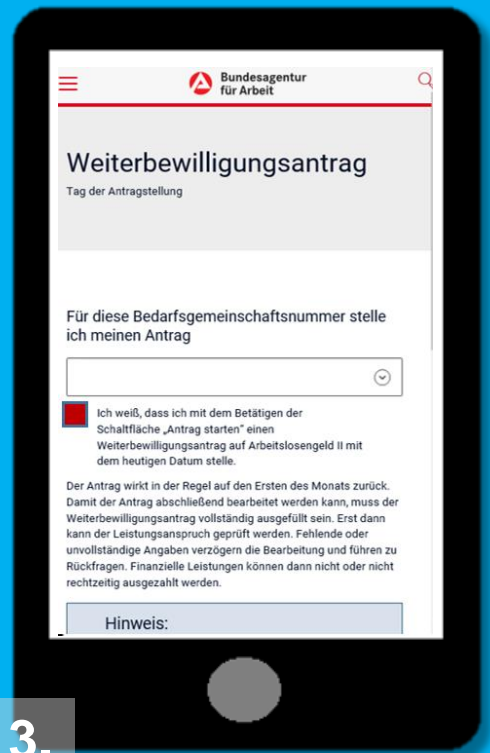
Bundesagentur für Arbeit

Weiterbewilligungsantrag

Tag der Antragstellung

Für diese Bedarfsgemeinschaftsnummer stelle ich meinen Antrag

Ich weiß, dass ich mit dem Betätigen der Schaltfläche „Antrag starten" einen Weiterbewilligungsantrag auf Arbeitslosengeld II mit dem heutigen Datum stelle.

Der Antrag wirkt in der Regel auf den Ersten des Monats zurück. Damit der Antrag abschließend bearbeitet werden kann, muss der Weiterbewilligungsantrag vollständig ausgefüllt sein. Erst dann kann der Leistungsanspruch geprüft werden. Fehlende oder unvollständige Angaben verzögern die Bearbeitung und führen zu Rückfragen. Finanzielle Leistungen können dann nicht oder nicht rechtzeitig ausgezahlt werden.

Hinweis:

3.